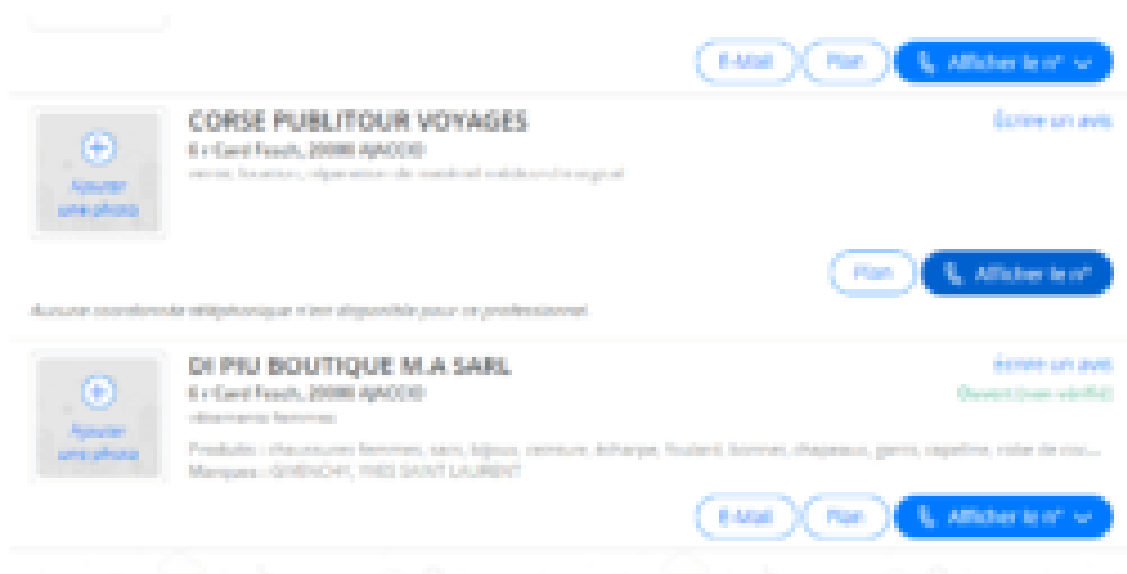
E-Mail
Plan
Afficher le n°

CORSE PUBLITOUR VOYAGES
6 r Card Fesch, 20000 AJACCIO
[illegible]
Ajouter une photo
Écrire un avis
Plan
Afficher le n°

Aucune coordonnée téléphonique n'est disponible pour ce professionnel

DI PIU BOUTIQUE M.A SARL
6 r Card Fesch, 20000 AJACCIO
vêtements femmes
Produits : chaussures femmes, sacs, bijoux, ceinture, écharpe, foulard, bonnet, chapeaux, gants, capeline, robe de cou...
Marques : GIVENCHY, YVES SAINT LAURENT
Ajouter une photo
Écrire un avis
Ouvert (non vérifié)
E-Mail
Plan
Afficher le n°